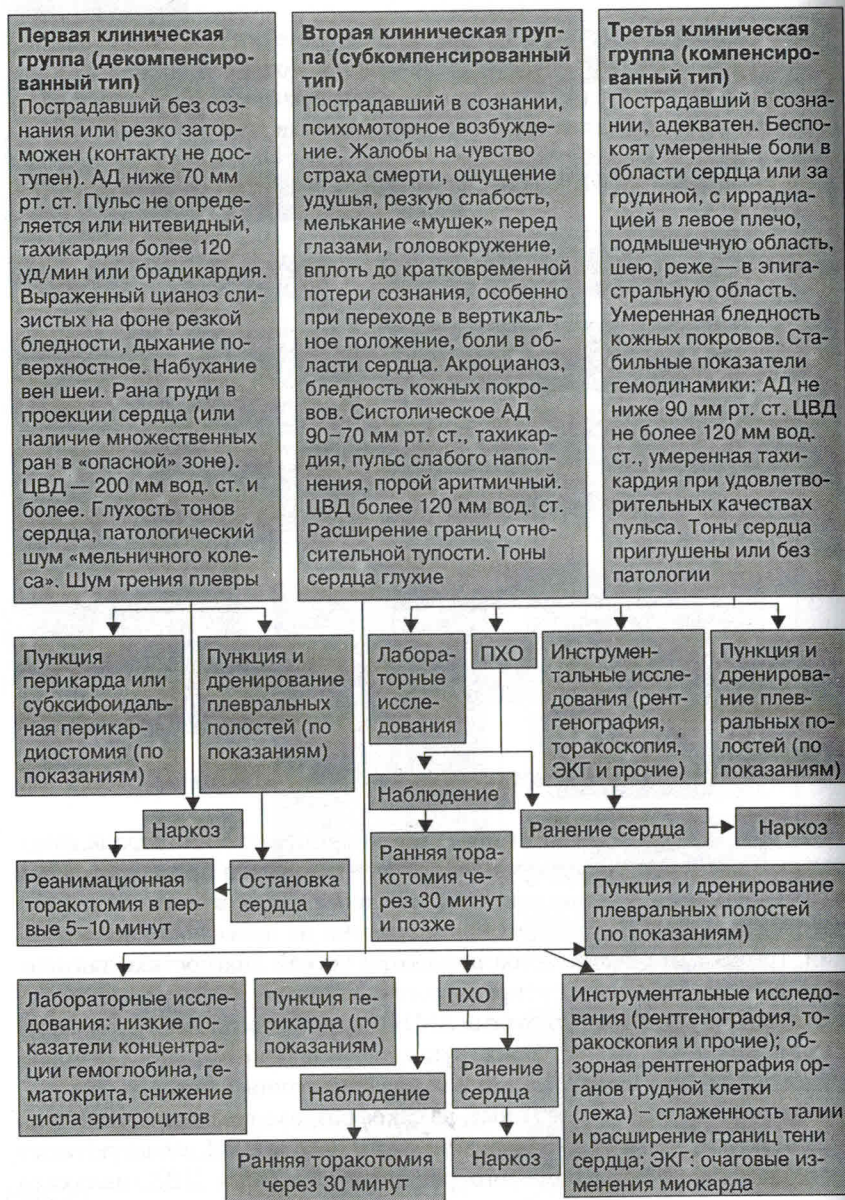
**Первая клиническая группа (декомпенсированный тип)**
Пострадавший без сознания или резко заторможен (контакту не доступен). АД ниже 70 мм рт. ст. Пульс не определяется или нитевидный, тахикардия более 120 уд/мин или брадикардия. Выраженный цианоз слизистых на фоне резкой бледности, дыхание поверхностное. Набухание вен шеи. Рана груди в проекции сердца (или наличие множественных ран в «опасной» зоне). ЦВД — 200 мм вод. ст. и более. Глухость тонов сердца, патологический шум «мельничного колеса». Шум трения плевры

**Вторая клиническая группа (субкомпенсированный тип)**
Пострадавший в сознании, психомоторное возбуждение. Жалобы на чувство страха смерти, ощущение удушья, резкую слабость, мелькание «мушек» перед глазами, головокружение, вплоть до кратковременной потери сознания, особенно при переходе в вертикальное положение, боли в области сердца. Акроцианоз, бледность кожных покровов. Систолическое АД 90–70 мм рт. ст., тахикардия, пульс слабого наполнения, порой аритмичный. ЦВД более 120 мм вод. ст. Расширение границ относительной тупости. Тоны сердца глухие

**Третья клиническая группа (компенсированный тип)**
Пострадавший в сознании, адекватен. Беспокоят умеренные боли в области сердца или за грудиной, с иррадиацией в левое плечо, подмышечную область, шею, реже — в эпигастральную область. Умеренная бледность кожных покровов. Стабильные показатели гемодинамики: АД не ниже 90 мм рт. ст. ЦВД не более 120 мм вод. ст., умеренная тахикардия при удовлетворительных качествах пульса. Тоны сердца приглушены или без патологии

Пункция перикарда или субксифоидальная перикардиостомия (по показаниям)

Пункция и дренирование плевральных полостей (по показаниям)

Лабораторные исследования

ПХО

Инструментальные исследования (рентгенография, торакоскопия, ЭКГ и прочие)

Пункция и дренирование плевральных полостей (по показаниям)

Наблюдение

Наркоз

Ранение сердца

Наркоз

Ранняя торакотомия через 30 минут и позже

Реанимационная торакотомия в первые 5–10 минут

Остановка сердца

Пункция и дренирование плевральных полостей (по показаниям)

Лабораторные исследования: низкие показатели концентрации гемоглобина, гематокрита, снижение числа эритроцитов

Пункция перикарда (по показаниям)

ПХО

Инструментальные исследования (рентгенография, торакоскопия и прочие); обзорная рентгенография органов грудной клетки (лежа) – сглаженность талии и расширение границ тени сердца; ЭКГ: очаговые изменения миокарда

Ранение сердца

Наблюдение

Наркоз

Ранняя торакотомия через 30 минут